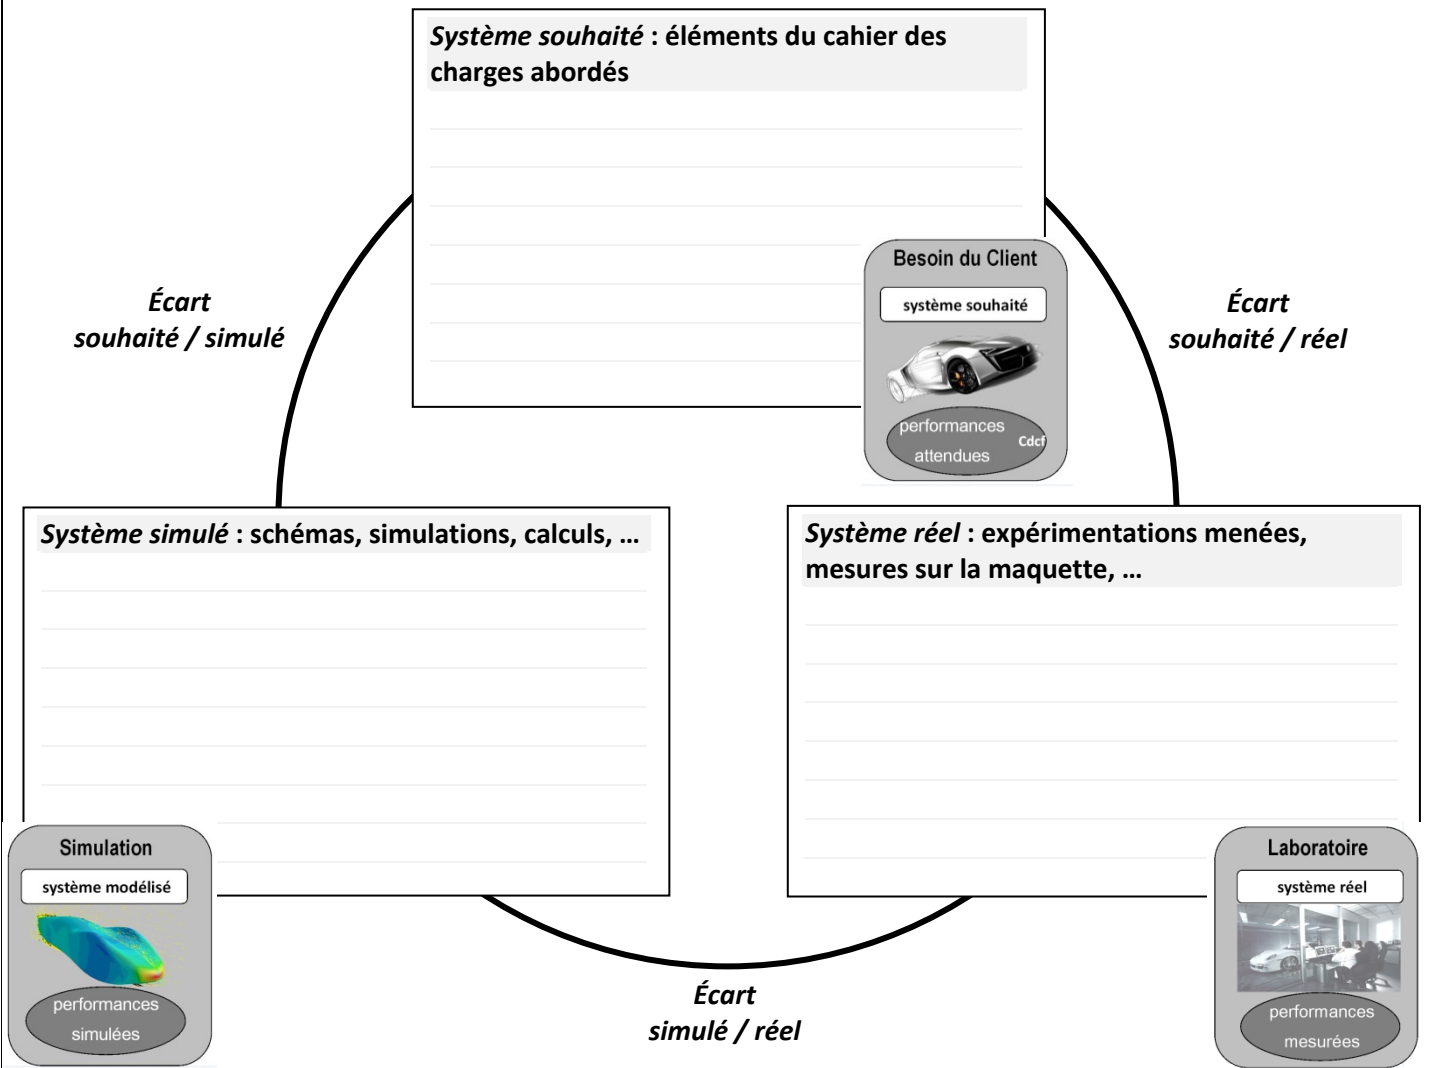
*Système souhaité* : éléments du cahier des charges abordés

Besoin du Client

système souhaité

performances attendues

Cdcf

Écart
souhaité / simulé

Écart
souhaité / réel

*Système simulé* : schémas, simulations, calculs, …

*Système réel* : expérimentations menées, mesures sur la maquette, …

Simulation

système modélisé

performances simulées

Laboratoire

système réel

performances mesurées

Écart
simulé / réel